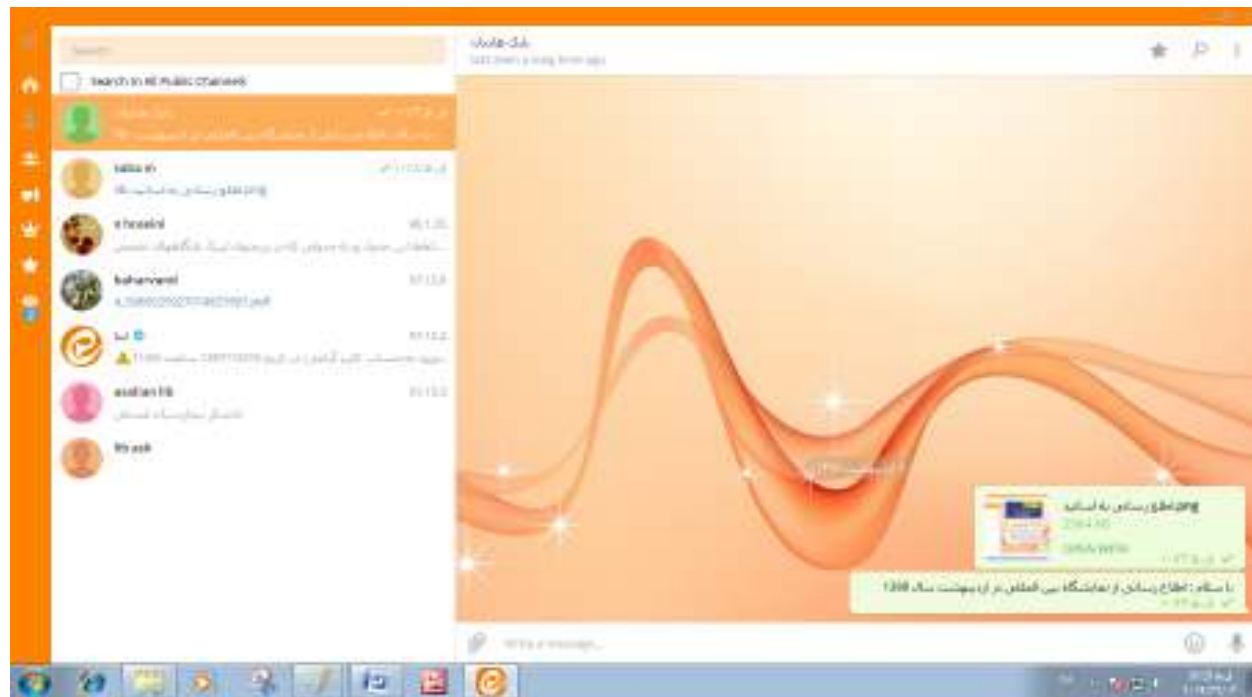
Search

Search in All Public Channels

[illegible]

saba m
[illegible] png اطلاع رسانی به اساتید

z hoseini
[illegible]

baharvand
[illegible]

ایتا
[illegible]

asadian bk
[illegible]

fth ash

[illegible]
last seen a long time ago

png اطلاع رسانی به اساتید
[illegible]

با سلام : اطلاع رسانی از نمایشگاه بین المللی در اردیبهشت سال 1398

Write a message...